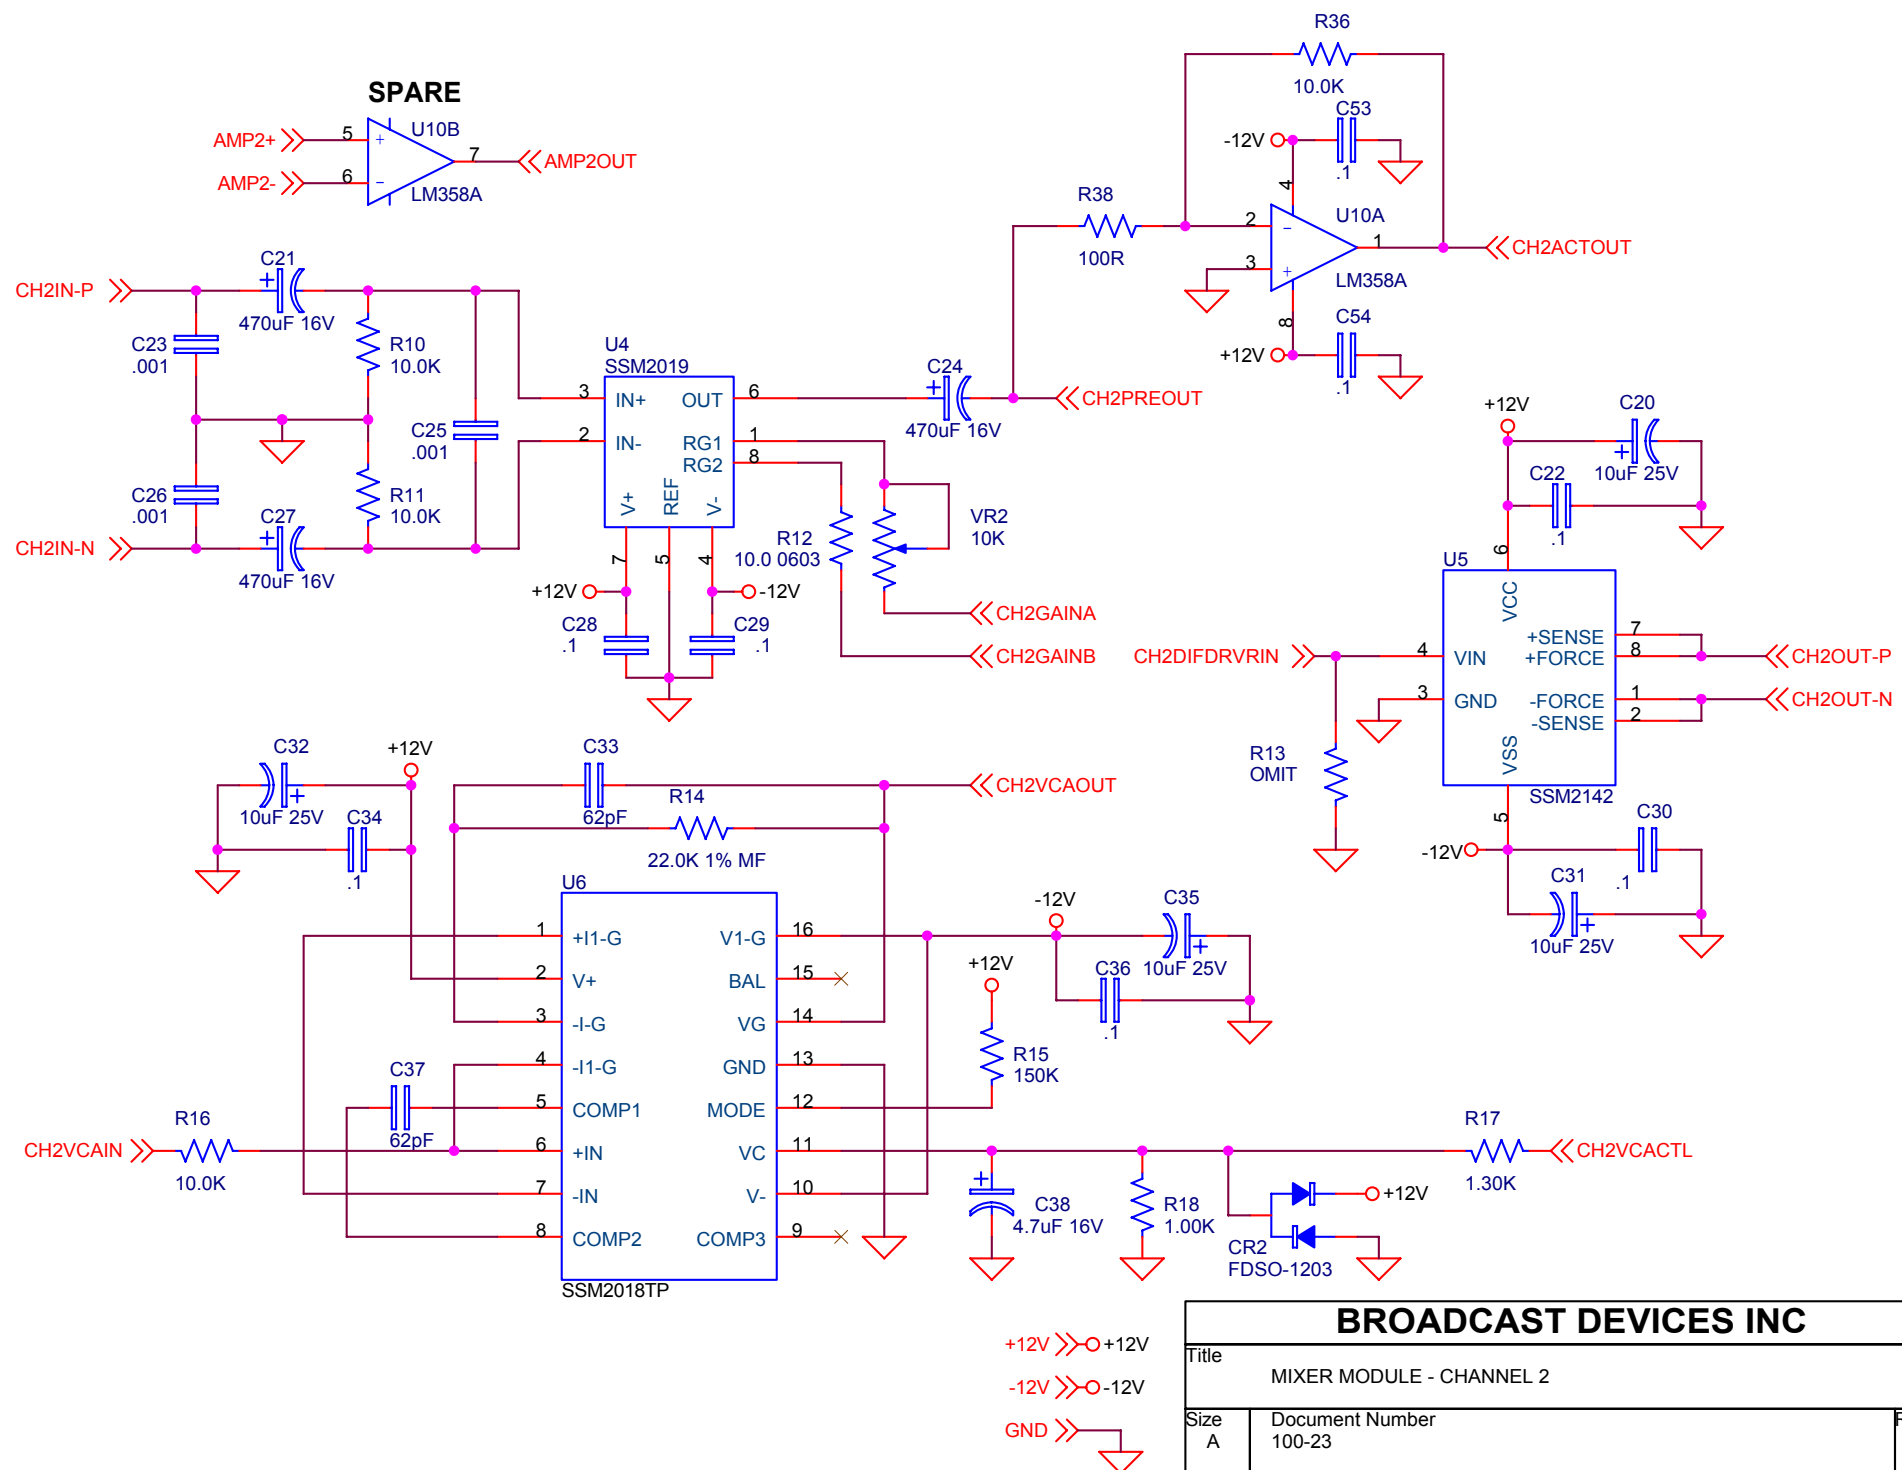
SPARE

AMP2+ 5 U10B 7 AMP2OUT
AMP2- 6 LM358A

R36
10.0K
C53
-12V .1
R38 4 U10A
100R 2 1 CH2ACTOUT
3 LM358A
8 C54
+12V .1

CH2IN-P C21
470uF 16V
C23 R10
.001 10.0K
U4
SSM2019
3 IN+ OUT 6 C24
2 IN- RG1 1 470uF 16V CH2PREOUT
C25 RG2 8
.001 V+ REF V-
C26 R11 VR2
.001 10.0K R12 10K
C27 7 5 4 10.0 0603
CH2IN-N 470uF 16V
+12V -12V CH2GAINA
C28 C29
.1 .1 CH2GAINB

+12V C20
C22 10uF 25V
.1
6
U5
VCC
+SENSE 7
CH2DIFDRVRIN 4 VIN +FORCE 8 CH2OUT-P
3 GND -FORCE 1 CH2OUT-N
-SENSE 2
R13 VSS
OMIT SSM2142
5 C30
-12V .1
C31
10uF 25V

C32 +12V C33
10uF 25V C34 62pF R14 CH2VCAOUT
.1 22.0K 1% MF
U6
1 +I1-G V1-G 16 -12V C35
2 V+ BAL 15 +12V C36 10uF 25V
3 -I-G VG 14 .1
4 -I1-G GND 13 R15
C37 150K
5 COMP1 MODE 12
R16 62pF
CH2VCAIN 6 +IN VC 11 R17
10.0K CH2VCACTL
7 -IN V- 10 C38 R18 1.30K
4.7uF 16V 1.00K +12V
8 COMP2 COMP3 9
SSM2018TP CR2
FDSO-1203

+12V +12V
-12V -12V
GND

BROADCAST DEVICES INC
Title
MIXER MODULE - CHANNEL 2
Size Document Number
A 100-23